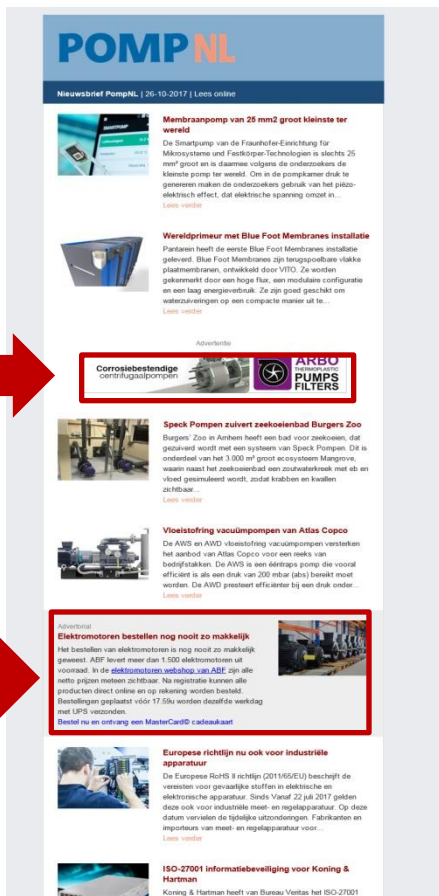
POMPNL

Nieuwsbrief PompNL | 26-10-2017 | Lees online

Membraanpomp van 25 mm2 groot kleinste ter wereld

De Smartpump van de Fraunhofer-Einrichtung für Mikrosysteme und Festkörper-Technologien is slechts 25 mm² groot en is daarmee volgens de onderzoekers de kleinste pomp ter wereld. Om in de pompkamer druk te genereren maken de onderzoekers gebruik van het piëzo-elektrisch effect, dat elektrische spanning omzet in...

Lees verder

Wereldprimeur met Blue Foot Membranes installatie

Pantarein heeft de eerste Blue Foot Membranes installatie geleverd. Blue Foot Membranes zijn terugspoelbare vlakke plaatmembranen, ontwikkeld door VITO. Ze worden gekenmerkt door een hoge flux, een modulaire configuratie en een laag energieverbruik. Ze zijn goed geschikt om waterzuiveringen op een compacte manier uit te...

Lees verder

Advertentie

Corrosiebestendige centrifugaalpompen

ARBO THERMOPLASTIC PUMPS FILTERS

Speck Pompen zuivert zeekoeienbad Burgers Zoo

Burgers' Zoo in Arnhem heeft een bad voor zeekoeien, dat gezuiverd wordt met een systeem van Speck Pompen. Dit is onderdeel van het 3.000 m² groot ecosysteem Mangrove, waarin naast het zeekoeienbad een zoutwaterkreek met eb en vloed gesimuleerd wordt, zodat krabben en kwallen zichtbaar...

Lees verder

Vloeistofring vacuümpompen van Atlas Copco

De AWS en AWD vloeistofring vacuümpompen versterken het aanbod van Atlas Copco voor een reeks van bedrijfstakken. De AWS is een ééntraps pomp die vooral efficiënt is als een druk van 200 mbar (abs) bereikt moet worden. De AWD presteert efficiënter bij een druk onder...

Lees verder

Advertorial

Elektromotoren bestellen nog nooit zo makkelijk

Het bestellen van elektromotoren is nog nooit zo makkelijk geweest. ABF levert meer dan 1.500 elektromotoren uit voorraad. In de elektromotoren webshop van ABF zijn alle netto prijzen meteen zichtbaar. Na registratie kunnen alle producten direct online en op rekening worden besteld. Bestellingen geplaatst vóór 17.59u worden dezelfde werkdag met UPS verzonden.

Bestel nu en ontvang een MasterCard® cadeaukaart

Europese richtlijn nu ook voor industriële apparatuur

De Europese RoHS II richtlijn (2011/65/EU) beschrijft de vereisten voor gevaarlijke stoffen in elektrische en elektronische apparatuur. Sinds Vanaf 22 juli 2017 gelden deze ook voor industriële meet- en regelapparatuur. Op deze datum vervielen de tijdelijke uitzonderingen. Fabrikanten en importeurs van meet- en regelapparatuur voor...

Lees verder

ISO-27001 informatiebeveiliging voor Koning & Hartman

Koning & Hartman heeft van Bureau Veritas het ISO-27001